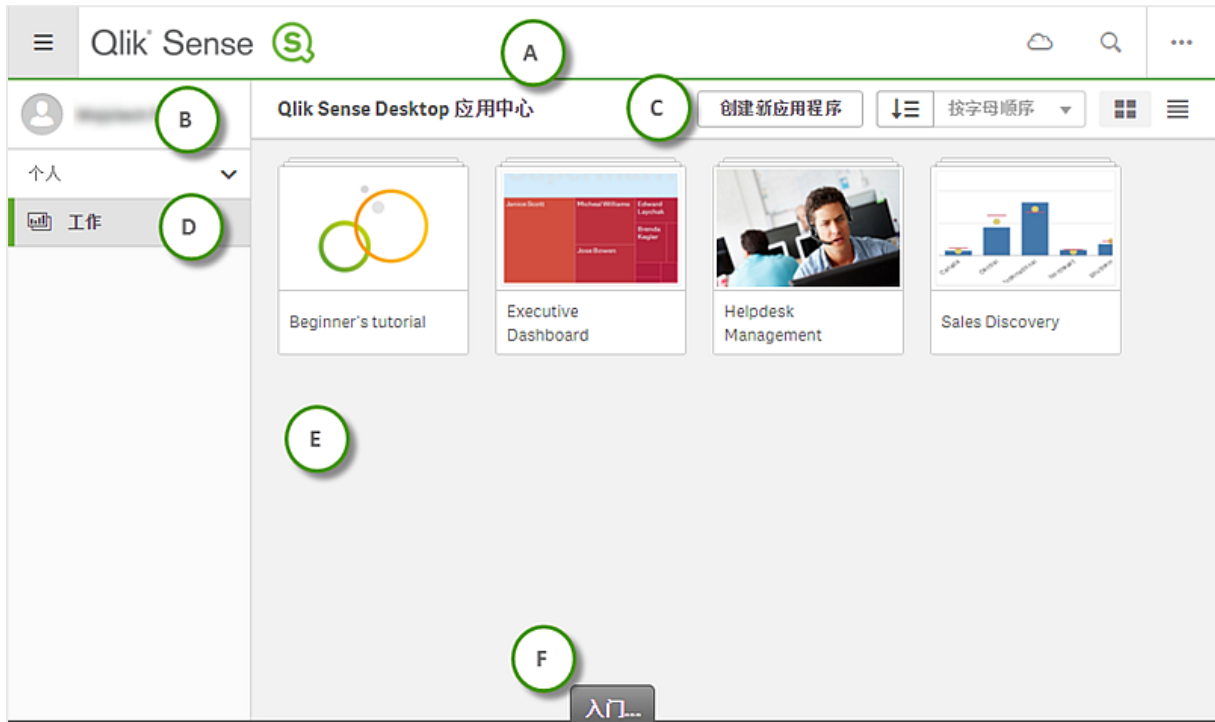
Qlik Sense

A

B

Qlik Sense Desktop 应用中心

C

创建新应用程序

按字母顺序

个人

工作

D

Beginner's tutorial

Janice Scott | Micheal Williams | Edward Laychak | Brenda Kagler | Jose Bowen

Executive Dashboard

Helpdesk Management

Sales Discovery

E

F

入门...